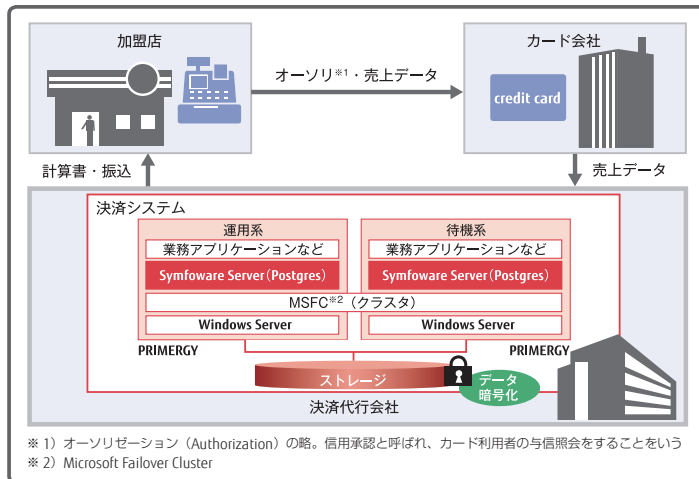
加盟店

オーソリ※1・売上データ

カード会社

credit card

計算書・振込

売上データ

決済システム

運用系

業務アプリケーションなど

Symfoware Server（Postgres）

待機系

業務アプリケーションなど

Symfoware Server（Postgres）

MSFC※2（クラスタ）

Windows Server

Windows Server

PRIMERGY

PRIMERGY

ストレージ

データ暗号化

決済代行会社

※1）オーソリゼーション（Authorization）の略。信用承認と呼ばれ、カード利用者の与信照会をすることをいう
※2）Microsoft Failover Cluster